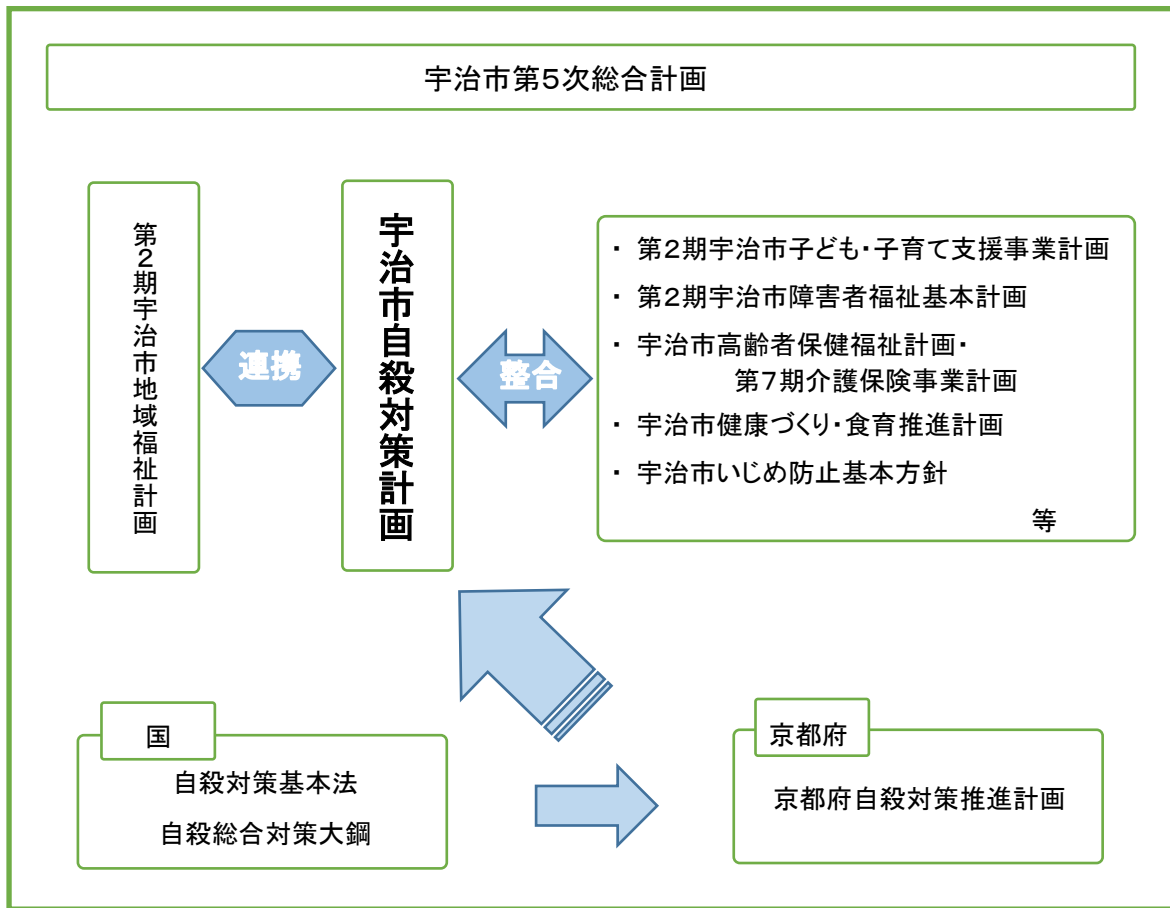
宇治市第5次総合計画

第2期宇治市地域福祉計画

連携

宇治市自殺対策計画

整合

・ 第2期宇治市子ども・子育て支援事業計画
・ 第2期宇治市障害者福祉基本計画
・ 宇治市高齢者保健福祉計画・第7期介護保険事業計画
・ 宇治市健康づくり・食育推進計画
・ 宇治市いじめ防止基本方針
等

国
自殺対策基本法
自殺総合対策大鋼

京都府
京都府自殺対策推進計画